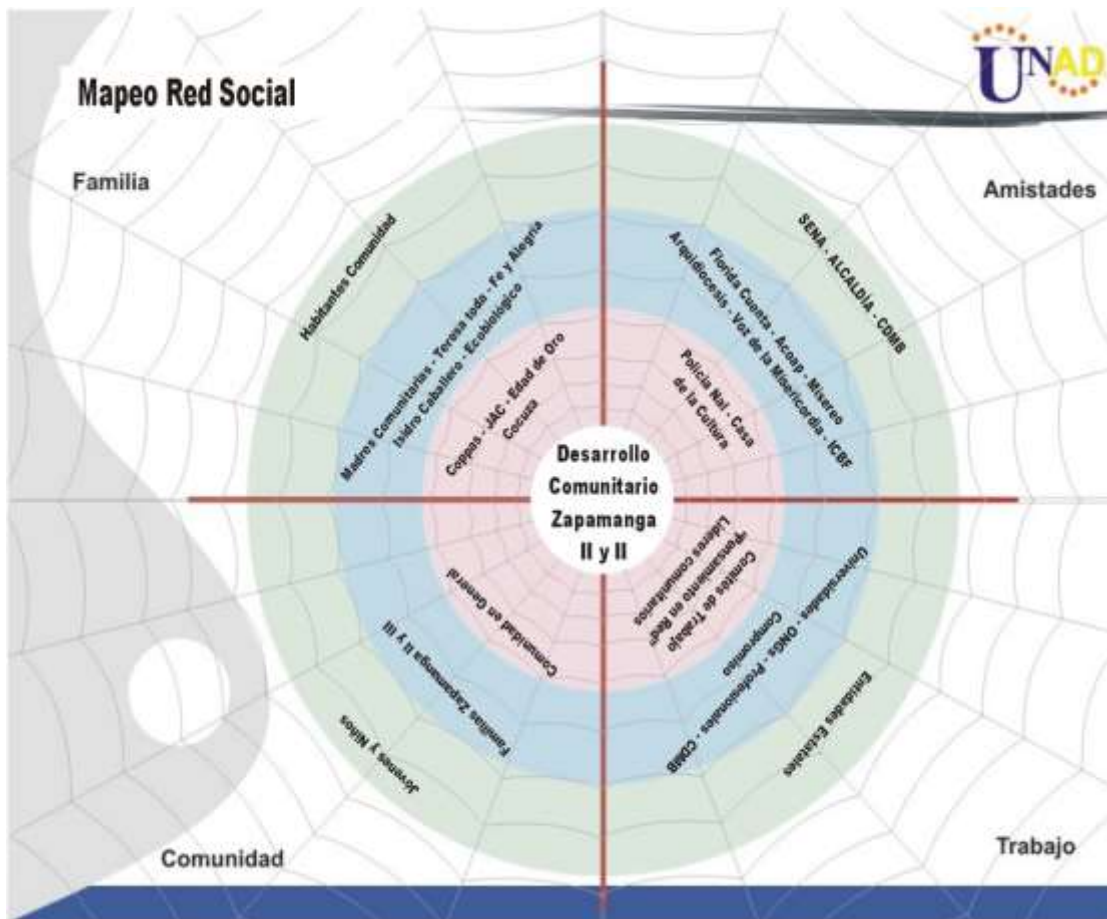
UNAD

Mapeo Red Social

Familia

Amistades

Habitantes Comunidad

Madres Comunitarias - Teresa toda - Fe y Alegría Isidro Caballero - Ecobiologico

Coppas - JAC - Edad de Oro Cocuza

SENA - ALCALDIA - CDMB

Florida Cuenta - Acoop - Mismo Arquidiocesis - Voz de la Misericordia - ICBF

Policia Nal - Casa de la Cultura

Desarrollo Comunitario Zapamanga II y II

Comunidad en General

Familias Zapamanga II y III

Jovenes y Niños

Lideres comunitarios "Pensamiento en Red" Comites de Trabajo

Universidades - ONGs - Profesionales - CDMB Compromiso

Entidades Estatales

Comunidad

Trabajo